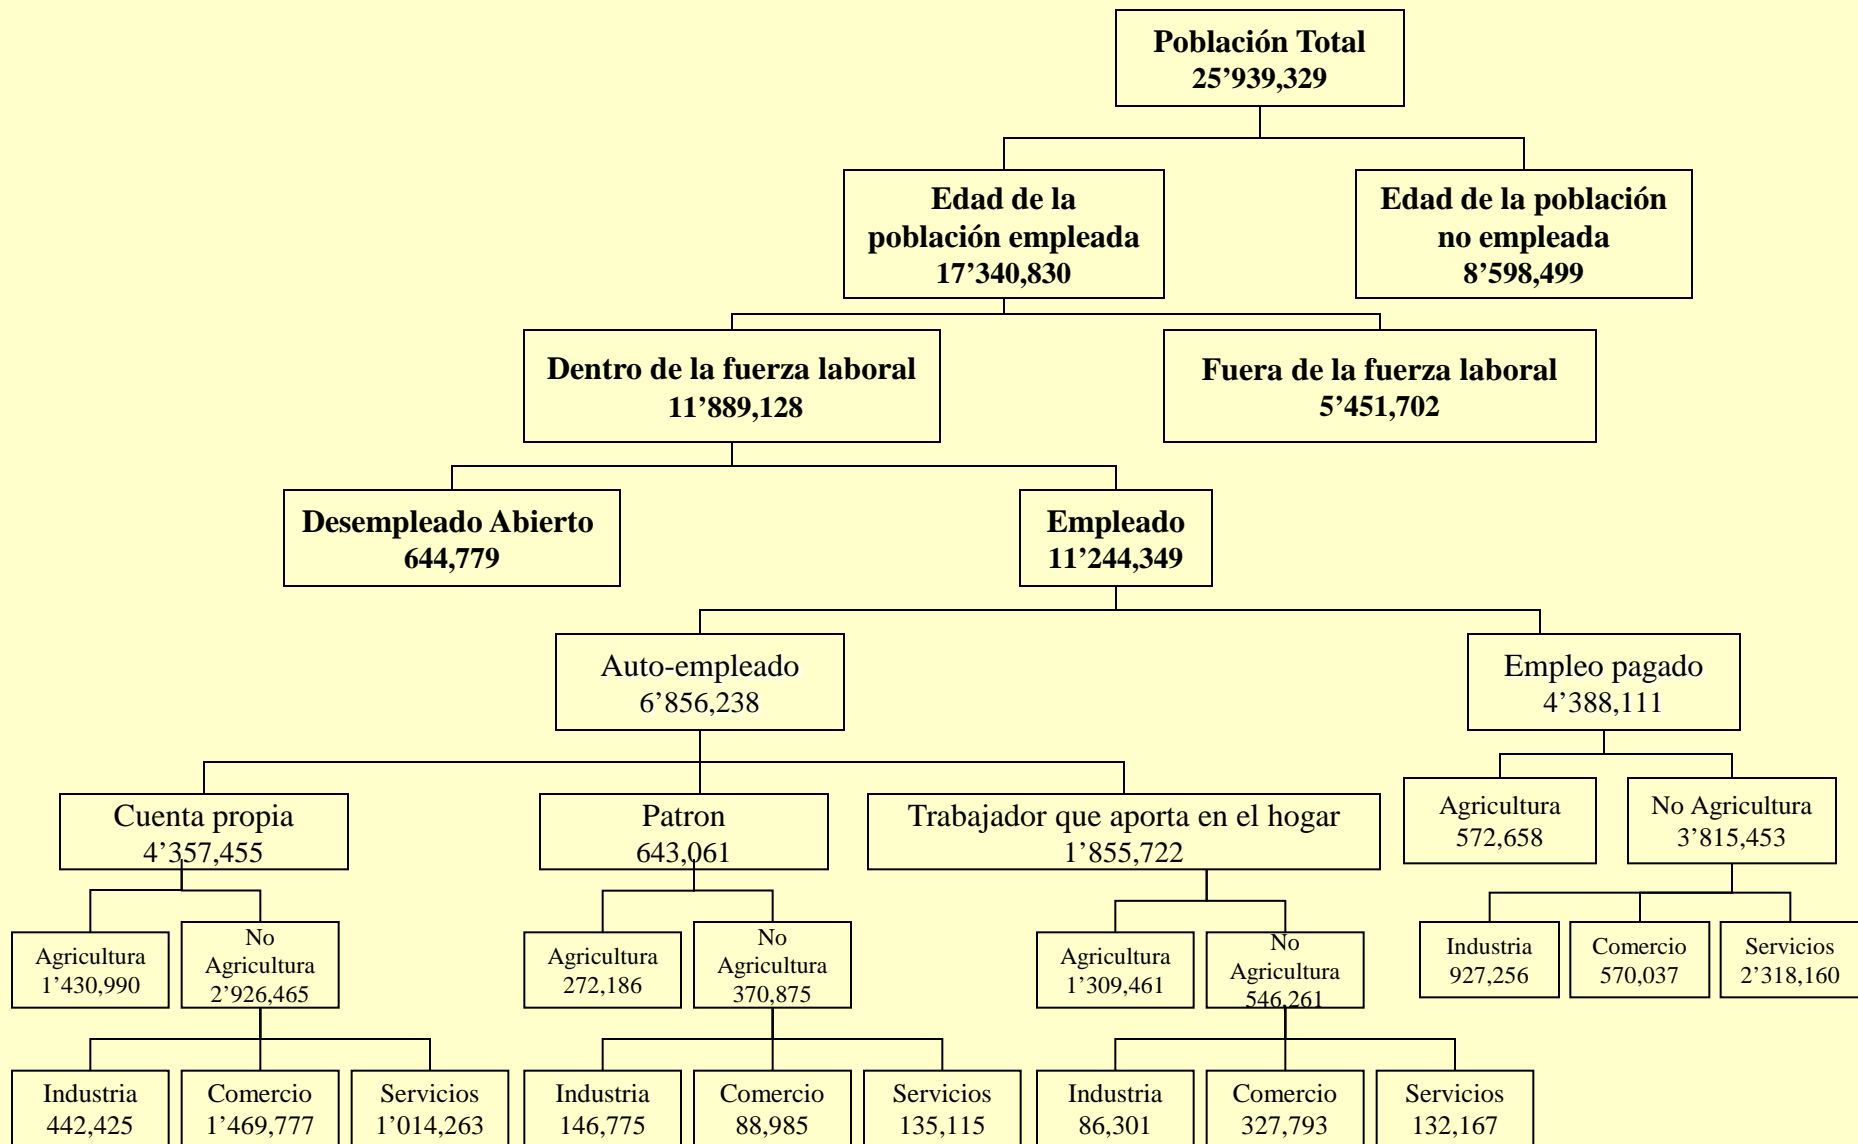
Población Total
25’939,329

Edad de la población empleada
17’340,830

Edad de la población no empleada
8’598,499

Dentro de la fuerza laboral
11’889,128

Fuera de la fuerza laboral
5’451,702

Desempleado Abierto
644,779

Empleado
11’244,349

Auto-empleado
6’856,238

Empleo pagado
4’388,111

Cuenta propia
4’357,455

Patron
643,061

Trabajador que aporta en el hogar
1’855,722

Agricultura
572,658

No Agricultura
3’815,453

Agricultura
1’430,990

No Agricultura
2’926,465

Agricultura
272,186

No Agricultura
370,875

Agricultura
1’309,461

No Agricultura
546,261

Industria
927,256

Comercio
570,037

Servicios
2’318,160

Industria
442,425

Comercio
1’469,777

Servicios
1’014,263

Industria
146,775

Comercio
88,985

Servicios
135,115

Industria
86,301

Comercio
327,793

Servicios
132,167